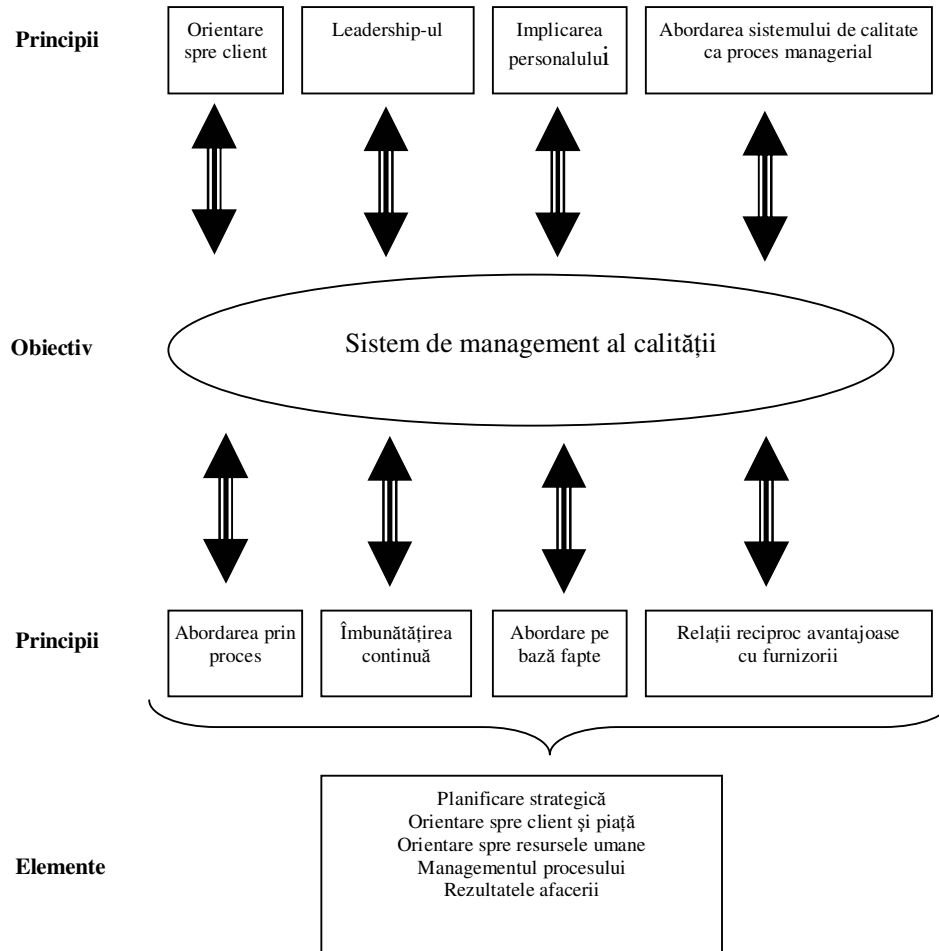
Principii

Orientare spre client

Leadership-ul

Implicarea personalului

Abordarea sistemului de calitate ca proces managerial

Obiectiv

Sistem de management al calității

Principii

Abordarea prin proces

Îmbunătățirea continuă

Abordare pe bază fapte

Relații reciproc avantajoase cu furnizorii

Elemente

Planificare strategică
Orientare spre client şi piață
Orientare spre resursele umane
Managementul procesului
Rezultatele afacerii